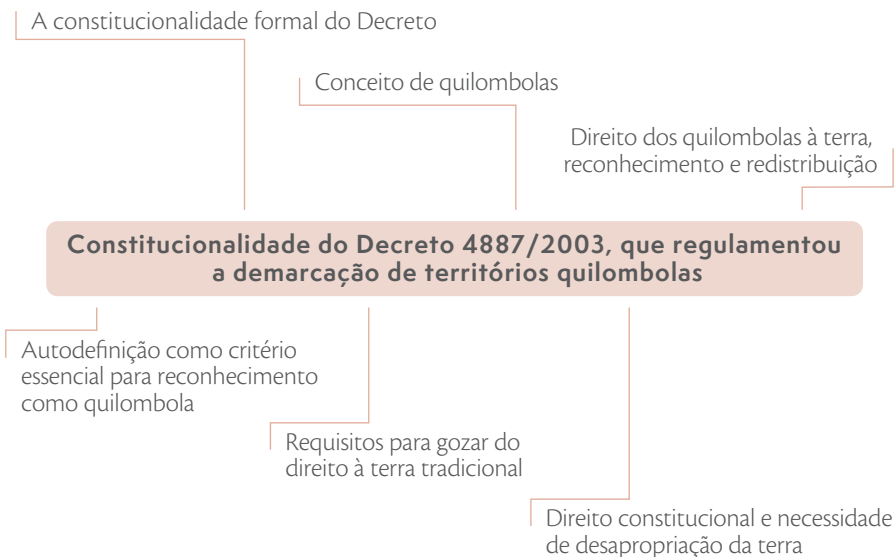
A constitucionalidade formal do Decreto

Conceito de quilombolas

Direito dos quilombolas à terra, reconhecimento e redistribuição

Constitucionalidade do Decreto 4887/2003, que regulamentou a demarcação de territórios quilombolas

Autodefinição como critério essencial para reconhecimento como quilombola

Requisitos para gozar do direito à terra tradicional

Direito constitucional e necessidade de desapropriação da terra